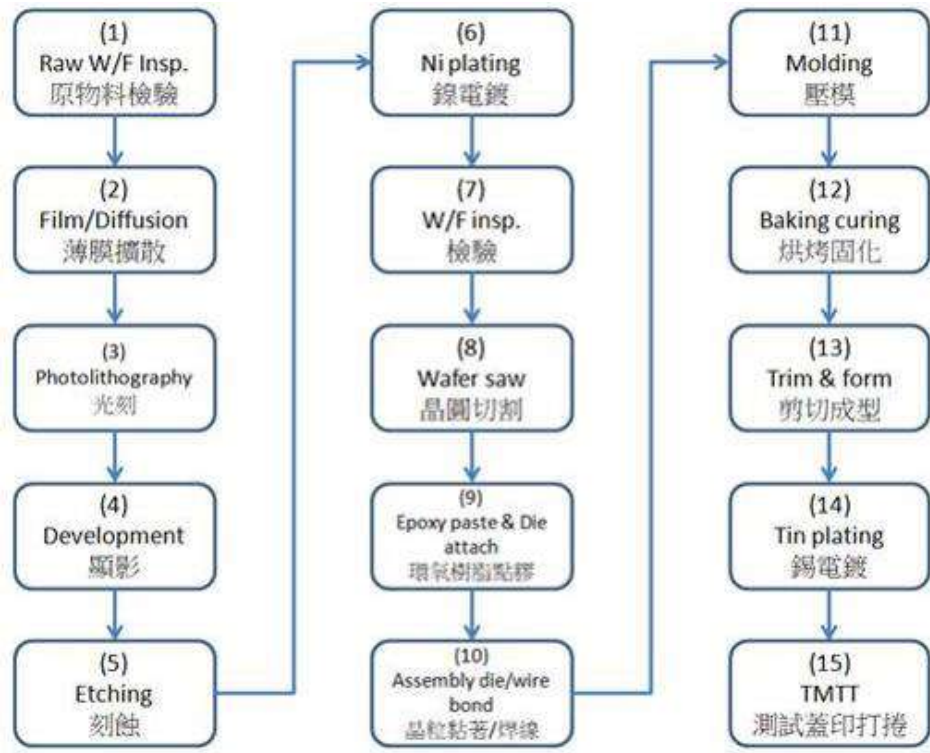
(1)
Raw W/F Insp.
原物料檢驗

(2)
Film/Diffusion
薄膜擴散

(3)
Photolithography
光刻

(4)
Development
顯影

(5)
Etching
刻蝕

(6)
Ni plating
鎳電鍍

(7)
W/F insp.
檢驗

(8)
Wafer saw
晶圓切割

(9)
Epoxy paste & Die attach
環氧樹脂點膠

(10)
Assembly die/wire bond
晶粒黏著/焊線

(11)
Molding
壓模

(12)
Baking curing
烘烤固化

(13)
Trim & form
剪切成型

(14)
Tin plating
錫電鍍

(15)
TMTT
測試蓋印打捲